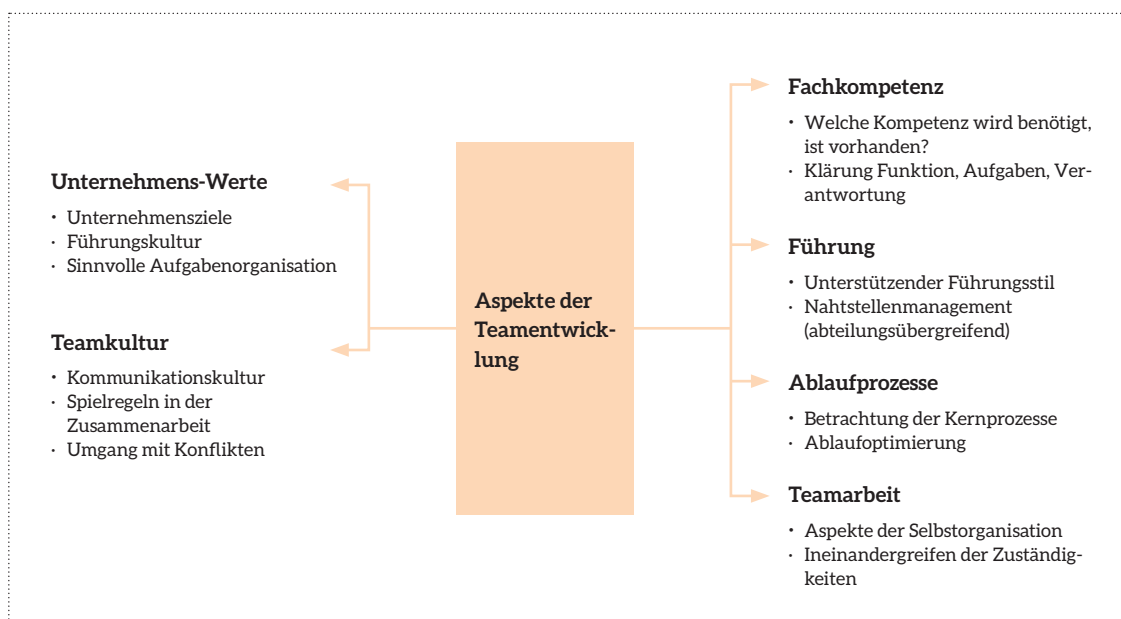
Aspekte der Teamentwicklung

Unternehmens-Werte

- Unternehmensziele
- Führungskultur
- Sinnvolle Aufgabenorganisation

Teamkultur

- Kommunikationskultur
- Spielregeln in der Zusammenarbeit
- Umgang mit Konflikten

Fachkompetenz

- Welche Kompetenz wird benötigt, ist vorhanden?
- Klärung Funktion, Aufgaben, Verantwortung

Führung

- Unterstützender Führungsstil
- Nahtstellenmanagement (abteilungsübergreifend)

Ablaufprozesse

- Betrachtung der Kernprozesse
- Ablaufoptimierung

Teamarbeit

- Aspekte der Selbstorganisation
- Ineinandergreifen der Zuständigkeiten